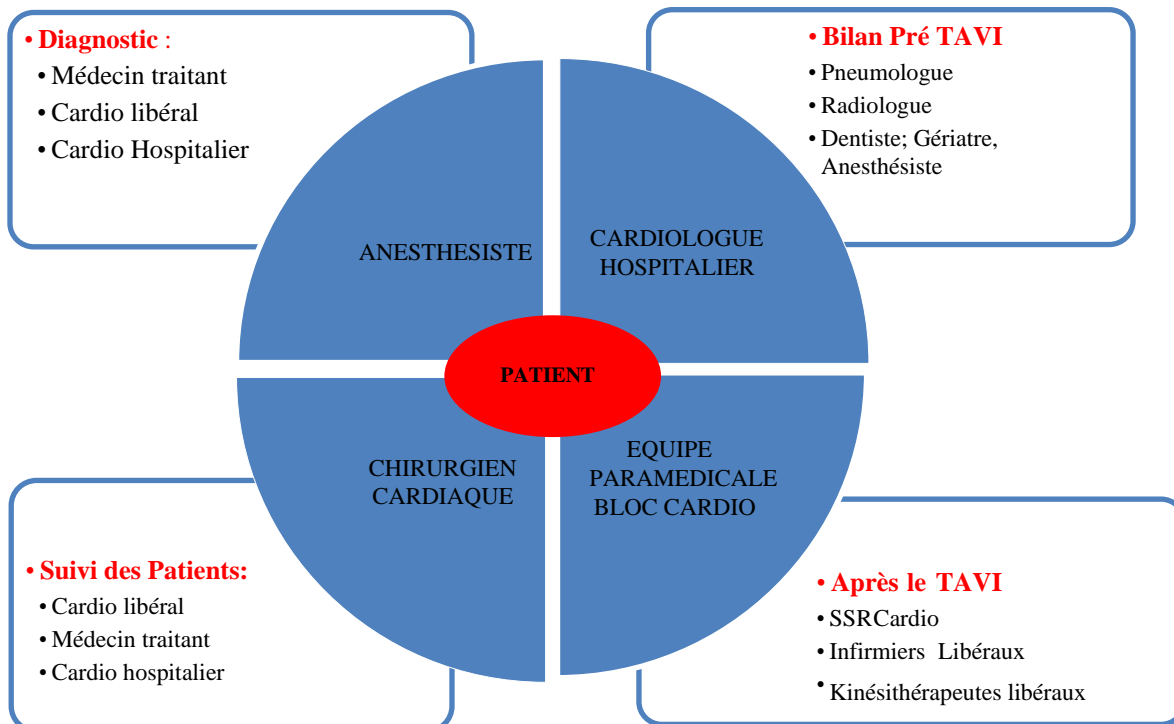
• Diagnostic :
• Médecin traitant
• Cardio libéral
• Cardio Hospitalier

• Bilan Pré TAVI
• Pneumologue
• Radiologue
• Dentiste; Gériatre, Anesthésiste

ANESTHESISTE

CARDIOLOGUE HOSPITALIER

PATIENT

CHIRURGIEN CARDIAQUE

EQUIPE PARAMEDICALE BLOC CARDIO

• Suivi des Patients:
• Cardio libéral
• Médecin traitant
• Cardio hospitalier

• Après le TAVI
• SSRCardio
• Infirmiers Libéraux
• Kinésithérapeutes libéraux